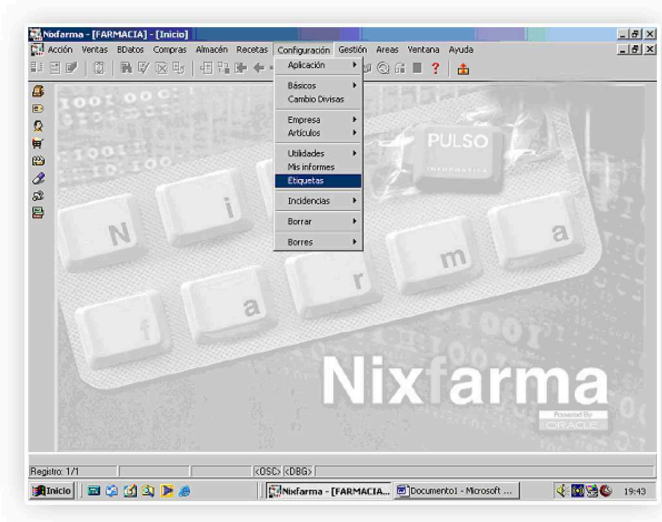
Nixfarma - [FARMACIA] - [Inicio]
Acción Ventas BDatos Compras Almacén Recetas Configuración Gestión Areas Ventana Ayuda

Aplicación
Básicos
Cambio Divisas
Empresa
Artículos
Utilidades
Mis informes
Etiquetas
Incidencias
Borrar
Borres

PULSO
INFORMATICA

N i a m a f a r

Nixfarma
Powered By ORACLE

Registro: 1/1 <OSC> <DBG>

Inicio Nixfarma - [FARMACIA... Documento1 - Microsoft ... 19:43